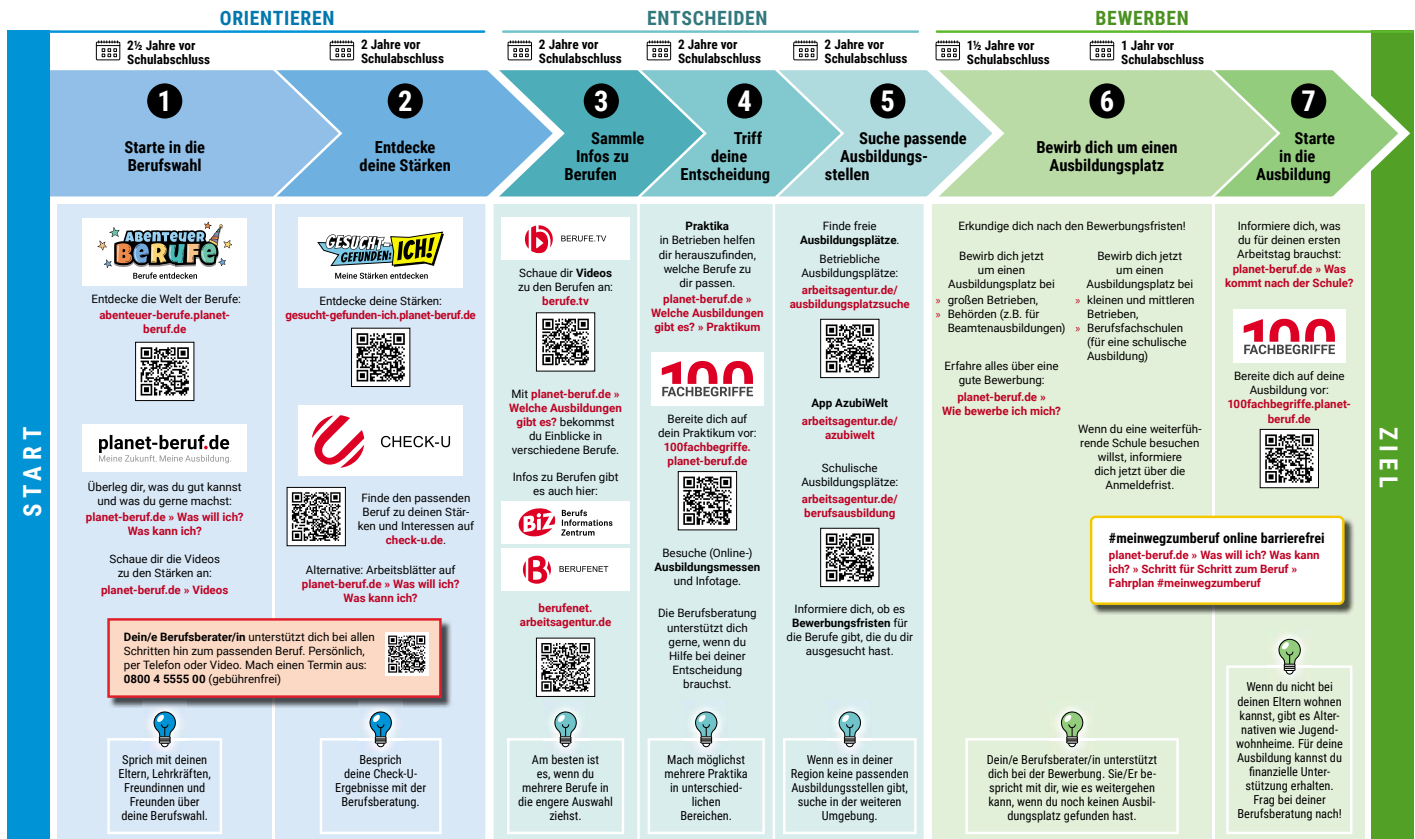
ORIENTIEREN

ENTSCHEIDEN

BEWERBEN

START

2½ Jahre vor Schulabschluss

2 Jahre vor Schulabschluss

2 Jahre vor Schulabschluss

2 Jahre vor Schulabschluss

2 Jahre vor Schulabschluss

1½ Jahre vor Schulabschluss

1 Jahr vor Schulabschluss

1
Starte in die Berufswahl

2
Entdecke deine Stärken

3
Sammle Infos zu Berufen

4
Triff deine Entscheidung

5
Suche passende Ausbildungsstellen

6
Bewirb dich um einen Ausbildungsplatz

7
Starte in die Ausbildung

ZIEL

Abenteuer Berufe
Berufe entdecken

Entdecke die Welt der Berufe:
abenteuer-berufe.planet-beruf.de

planet-beruf.de
Meine Zukunft. Meine Ausbildung.

Überleg dir, was du gut kannst und was du gerne machst:
planet-beruf.de » Was will ich? Was kann ich?

Schaue dir die Videos zu den Stärken an:
planet-beruf.de » Videos

Gesucht-Gefunden: ICH!
Meine Stärken entdecken

Entdecke deine Stärken:
gesucht-gefunden-ich.planet-beruf.de

CHECK-U

Finde den passenden Beruf zu deinen Stärken und Interessen auf check-u.de.

Alternative: Arbeitsblätter auf planet-beruf.de » Was will ich? Was kann ich?

Dein/e Berufsberater/in unterstützt dich bei allen Schritten hin zum passenden Beruf. Persönlich, per Telefon oder Video. Mach einen Termin aus:
0800 4 5555 00 (gebührenfrei)

Sprich mit deinen Eltern, Lehrkräften, Freundinnen und Freunden über deine Berufswahl.

Besprich deine Check-U-Ergebnisse mit der Berufsberatung.

BERUFE.TV

Schaue dir Videos zu den Berufen an:
berufe.tv

Mit planet-beruf.de » Welche Ausbildungen gibt es? bekommst du Einblicke in verschiedene Berufe.

Infos zu Berufen gibt es auch hier:

BiZ Berufs Informations Zentrum

BERUFENET

berufenet.arbeitsagentur.de

Am besten ist es, wenn du mehrere Berufe in die engere Auswahl ziehst.

Praktika in Betrieben helfen dir herauszufinden, welche Berufe zu dir passen.
planet-beruf.de » Welche Ausbildungen gibt es? » Praktikum

100 FACHBEGRIFFE

Bereite dich auf dein Praktikum vor:
100fachbegriffe.planet-beruf.de

Besuche (Online-) Ausbildungsmessen und Infotage.

Die Berufsberatung unterstützt dich gerne, wenn du Hilfe bei deiner Entscheidung brauchst.

Mach möglichst mehrere Praktika in unterschiedlichen Bereichen.

Finde freie Ausbildungsplätze.
Betriebliche Ausbildungsplätze:
arbeitsagentur.de/ausbildungsplatzsuche

App AzubiWelt
arbeitsagentur.de/azubiwelt

Schulische Ausbildungsplätze:
arbeitsagentur.de/berufsausbildung

Informiere dich, ob es Bewerbungsfristen für die Berufe gibt, die du dir ausgesucht hast.

Wenn es in deiner Region keine passenden Ausbildungsstellen gibt, suche in der weiteren Umgebung.

Erkundige dich nach den Bewerbungsfristen!

Bewirb dich jetzt um einen Ausbildungsplatz bei
» großen Betrieben,
» Behörden (z.B. für Beamtenausbildungen)

Bewirb dich jetzt um einen Ausbildungsplatz bei
» kleinen und mittleren Betrieben,
» Berufsfachschulen (für eine schulische Ausbildung)

Erfahre alles über eine gute Bewerbung:
planet-beruf.de » Wie bewerbe ich mich?

Wenn du eine weiterführende Schule besuchen willst, informiere dich jetzt über die Anmeldefrist.

#meinwegzumberuf online barrierefrei
planet-beruf.de » Was will ich? Was kann ich? » Schritt für Schritt zum Beruf » Fahrplan #meinwegzumberuf

Dein/e Berufsberater/in unterstützt dich bei der Bewerbung. Sie/Er bespricht mit dir, wie es weitergehen kann, wenn du noch keinen Ausbildungsplatz gefunden hast.

Informiere dich, was du für deinen ersten Arbeitstag brauchst:
planet-beruf.de » Was kommt nach der Schule?

100 FACHBEGRIFFE

Bereite dich auf deine Ausbildung vor:
100fachbegriffe.planet-beruf.de

Wenn du nicht bei deinen Eltern wohnen kannst, gibt es Alternativen wie Jugendwohnheime. Für deine Ausbildung kannst du finanzielle Unterstützung erhalten. Frag bei deiner Berufsberatung nach!